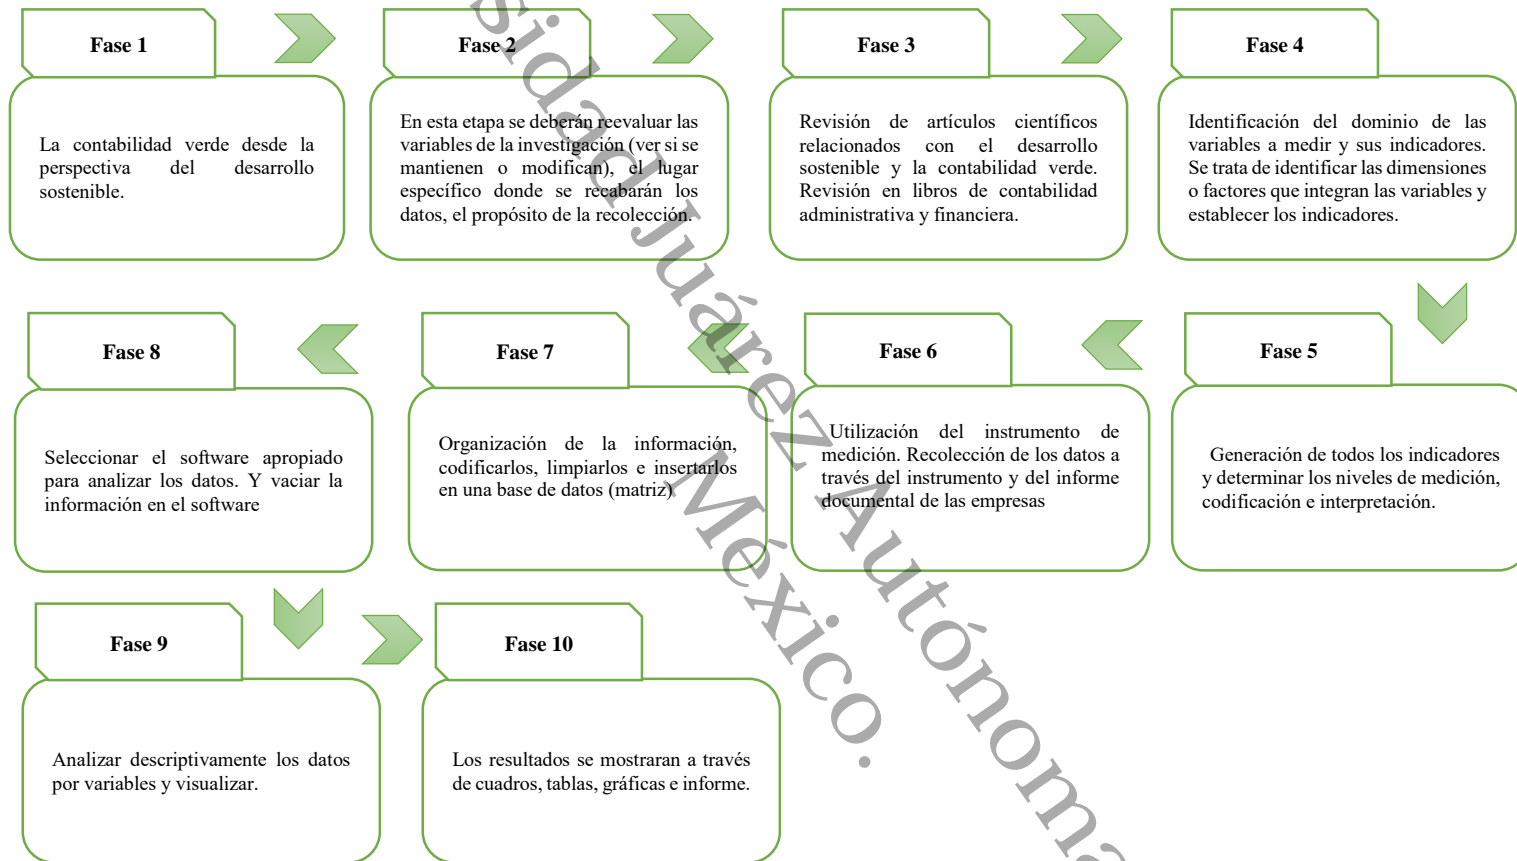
Fase 1

La contabilidad verde desde la perspectiva del desarrollo sostenible.

Fase 2

En esta etapa se deberán reevaluar las variables de la investigación (ver si se mantienen o modifican), el lugar específico donde se recabarán los datos, el propósito de la recolección.

Fase 3

Revisión de artículos científicos relacionados con el desarrollo sostenible y la contabilidad verde. Revisión en libros de contabilidad administrativa y financiera.

Fase 4

Identificación del dominio de las variables a medir y sus indicadores. Se trata de identificar las dimensiones o factores que integran las variables y establecer los indicadores.

Fase 8

Seleccionar el software apropiado para analizar los datos. Y vaciar la información en el software

Fase 7

Organización de la información, codificarlos, limpiarlos e insertarlos en una base de datos (matriz).

Fase 6

Utilización del instrumento de medición. Recolección de los datos a través del instrumento y del informe documental de las empresas

Fase 5

Generación de todos los indicadores y determinar los niveles de medición, codificación e interpretación.

Fase 9

Analizar descriptivamente los datos por variables y visualizar.

Fase 10

Los resultados se mostraran a través de cuadros, tablas, gráficas e informe.

sidad Juárez Autónoma México.